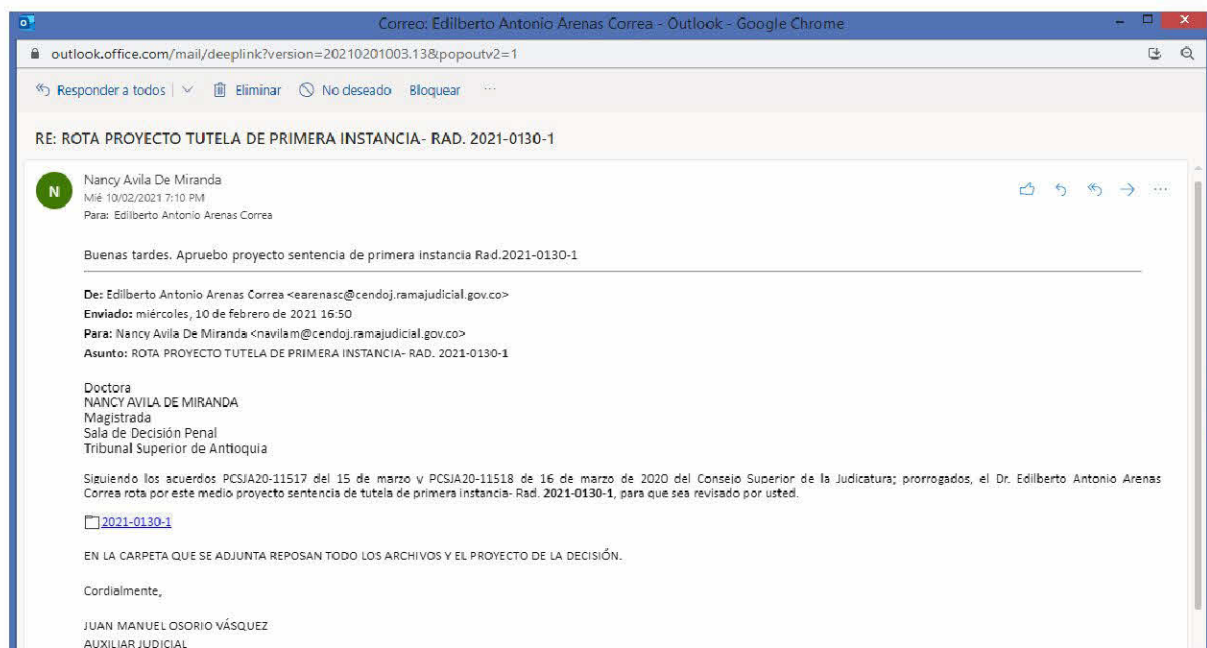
Correo: Edilberto Antonio Arenas Correa - Outlook - Google Chrome

outlook.office.com/mail/deeplink?version=20210201003.13&popoutv2=1

Responder a todos | Eliminar No deseado Bloquear ···

RE: ROTA PROYECTO TUTELA DE PRIMERA INSTANCIA- RAD. 2021-0130-1

N
Nancy Avila De Miranda
Mié 10/02/2021 7:10 PM
Para: Edilberto Antonio Arenas Correa

Buenas tardes. Apruebo proyecto sentencia de primera instancia Rad.2021-0130-1

De: Edilberto Antonio Arenas Correa <earenasc@cendoj.ramajudicial.gov.co>
Enviado: miércoles, 10 de febrero de 2021 16:50
Para: Nancy Avila De Miranda <navilam@cendoj.ramajudicial.gov.co>
Asunto: ROTA PROYECTO TUTELA DE PRIMERA INSTANCIA- RAD. 2021-0130-1

Doctora
NANCY AVILA DE MIRANDA
Magistrada
Sala de Decisión Penal
Tribunal Superior de Antioquia

Siguiendo los acuerdos PCSJA20-11517 del 15 de marzo y PCSJA20-11518 de 16 de marzo de 2020 del Consejo Superior de la Judicatura; prorrogados, el Dr. Edilberto Antonio Arenas Correa rota por este medio proyecto sentencia de tutela de primera instancia- Rad. 2021-0130-1, para que sea revisado por usted.

2021-0130-1

EN LA CARPETA QUE SE ADJUNTA REPOSAN TODO LOS ARCHIVOS Y EL PROYECTO DE LA DECISIÓN.

Cordialmente,

JUAN MANUEL OSORIO VÁSQUEZ
AUXILIAR JUDICIAL